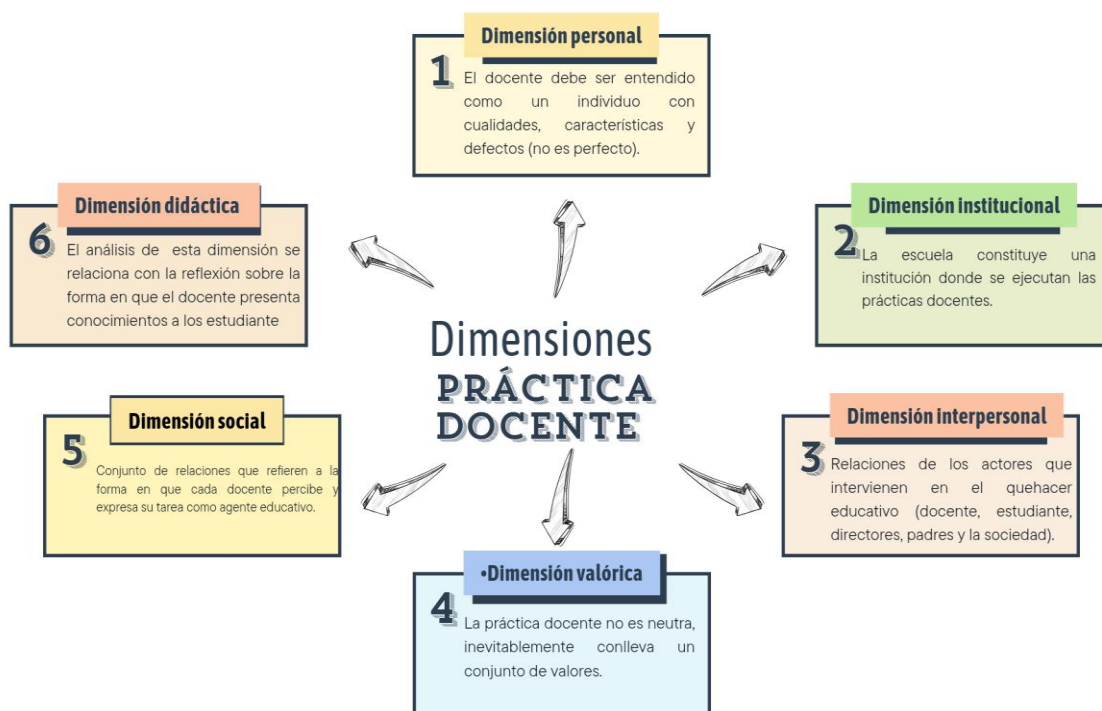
Dimensión personal

1 El docente debe ser entendido como un individuo con cualidades, características y defectos (no es perfecto).

Dimensión didáctica

6 El análisis de esta dimensión se relaciona con la reflexión sobre la forma en que el docente presenta conocimientos a los estudiante

Dimensión institucional

2 La escuela constituye una institución donde se ejecutan las prácticas docentes.

Dimensiones
PRÁCTICA
DOCENTE

Dimensión social

5 Conjunto de relaciones que refieren a la forma en que cada docente percibe y expresa su tarea como agente educativo.

Dimensión interpersonal

3 Relaciones de los actores que intervienen en el quehacer educativo (docente, estudiante, directores, padres y la sociedad).

•Dimensión valórica

4 La práctica docente no es neutra, inevitablemente conlleva un conjunto de valores.